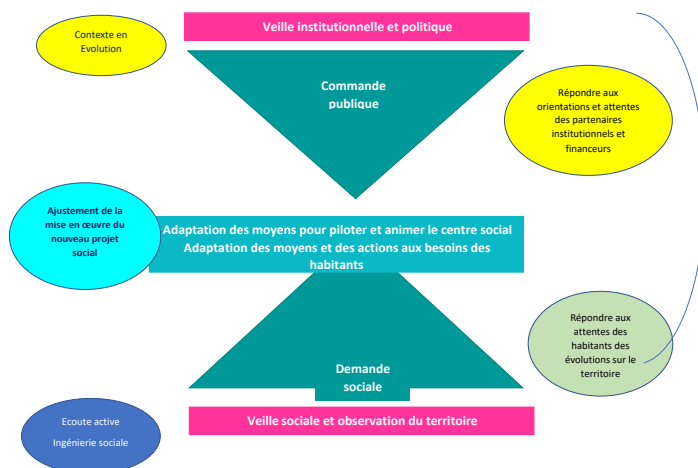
Contexte en Evolution

Veille institutionnelle et politique

Commande publique

Répondre aux orientations et attentes des partenaires institutionnels et financeurs

Ajustement de la mise en œuvre du nouveau projet social

Adaptation des moyens pour piloter et animer le centre social
Adaptation des moyens et des actions aux besoins des habitants

Répondre aux attentes des habitants des évolutions sur le territoire

Demande sociale

Veille sociale et observation du territoire

Ecoute active
Ingénierie sociale